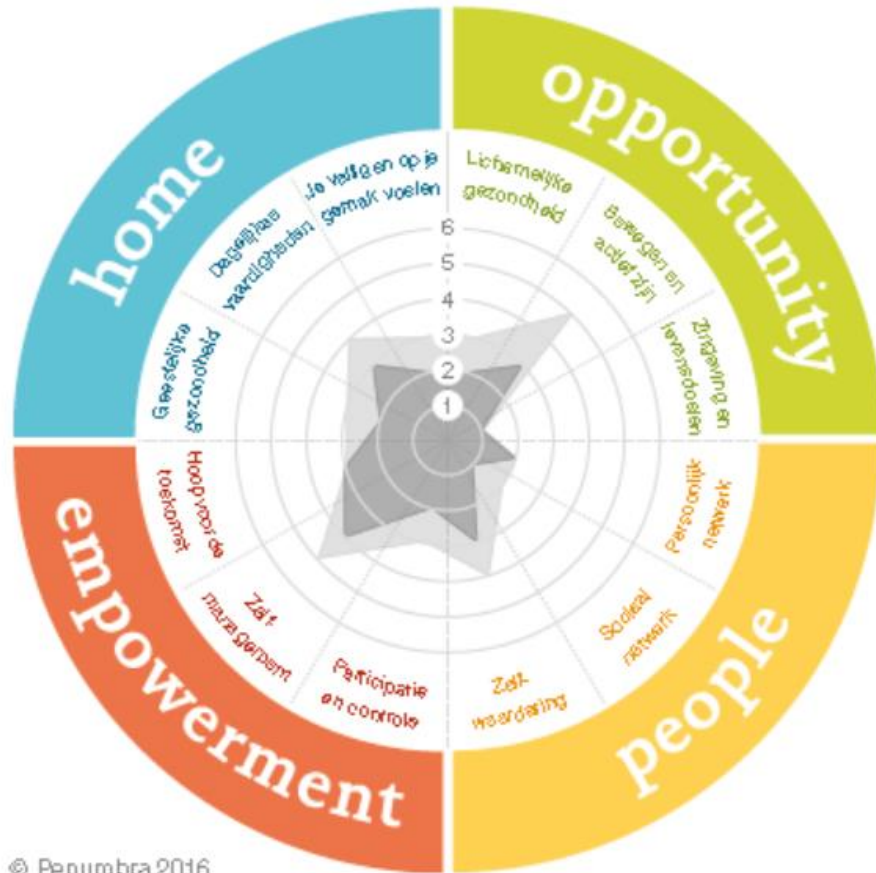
home

opportunity

empowerment

people

Je veilig en op je gemak voelen

Dagelijkse vaardigheden

Geestelijke gezondheid

Lichamelijke gezondheid

Bezig en actief zijn

Zingeving en levensdoelen

Persoonlijk netwerk

Sociaal netwerk

Zelfwaardering

Participatie en controle

Zelfmanagement

Hoop voor de toekomst

6
5
4
3
2
1

© Penumbra 2016